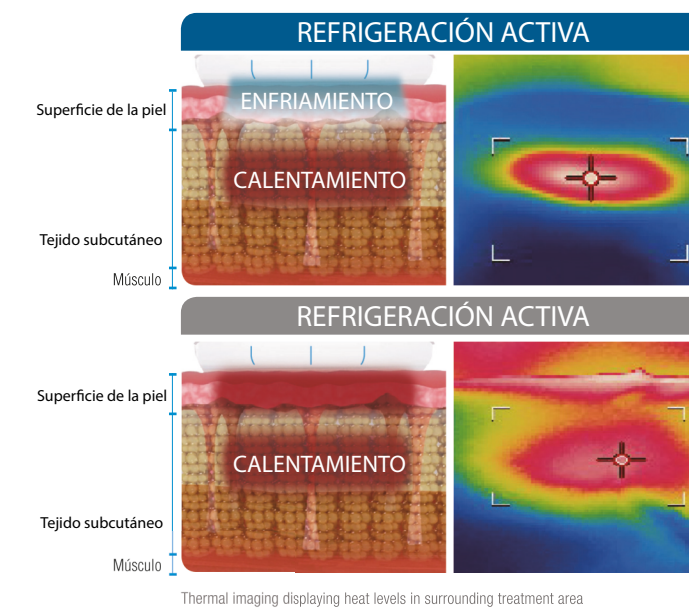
REFRIGERACIÓN ACTIVA

Superficie de la piel

ENFRIAMIENTO

CALENTAMIENTO

Tejido subcutáneo

Músculo

REFRIGERACIÓN ACTIVA

Superficie de la piel

CALENTAMIENTO

Tejido subcutáneo

Músculo

Thermal imaging displaying heat levels in surrounding treatment area